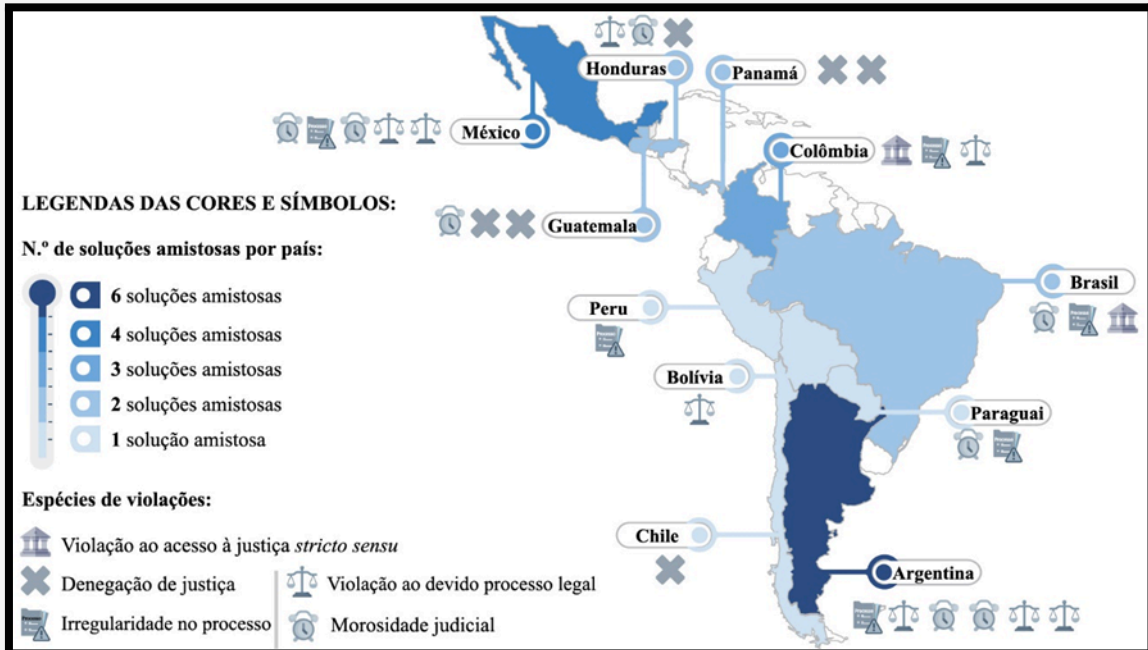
Honduras

Panamá

México

Colômbia

LEGENDAS DAS CORES E SÍMBOLOS:

Guatemala

N.º de soluções amistosas por país:

Brasil

6 soluções amistosas
4 soluções amistosas
3 soluções amistosas
2 soluções amistosas
1 solução amistosa

Peru

Bolívia

Paraguai

Espécies de violações:

Violação ao acesso à justiça *stricto sensu*

Denegação de justiça

Violação ao devido processo legal

Irregularidade no processo

Morosidade judicial

Chile

Argentina